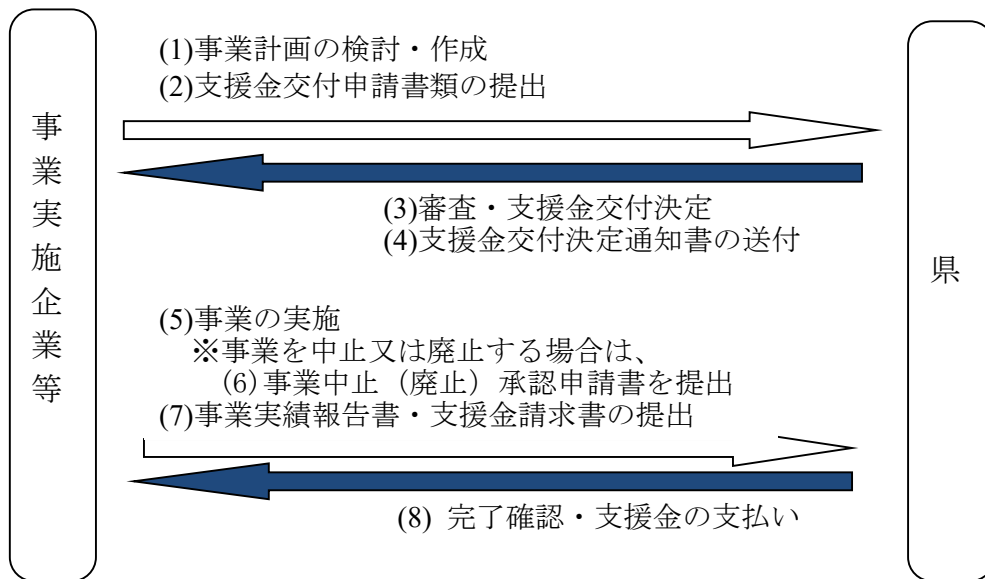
事業実施企業等

(1)事業計画の検討・作成
(2)支援金交付申請書類の提出

(3)審査・支援金交付決定
(4)支援金交付決定通知書の送付

県

(5)事業の実施
※事業を中止又は廃止する場合は、
(6) 事業中止（廃止）承認申請書を提出
(7)事業実績報告書・支援金請求書の提出

(8) 完了確認・支援金の支払い